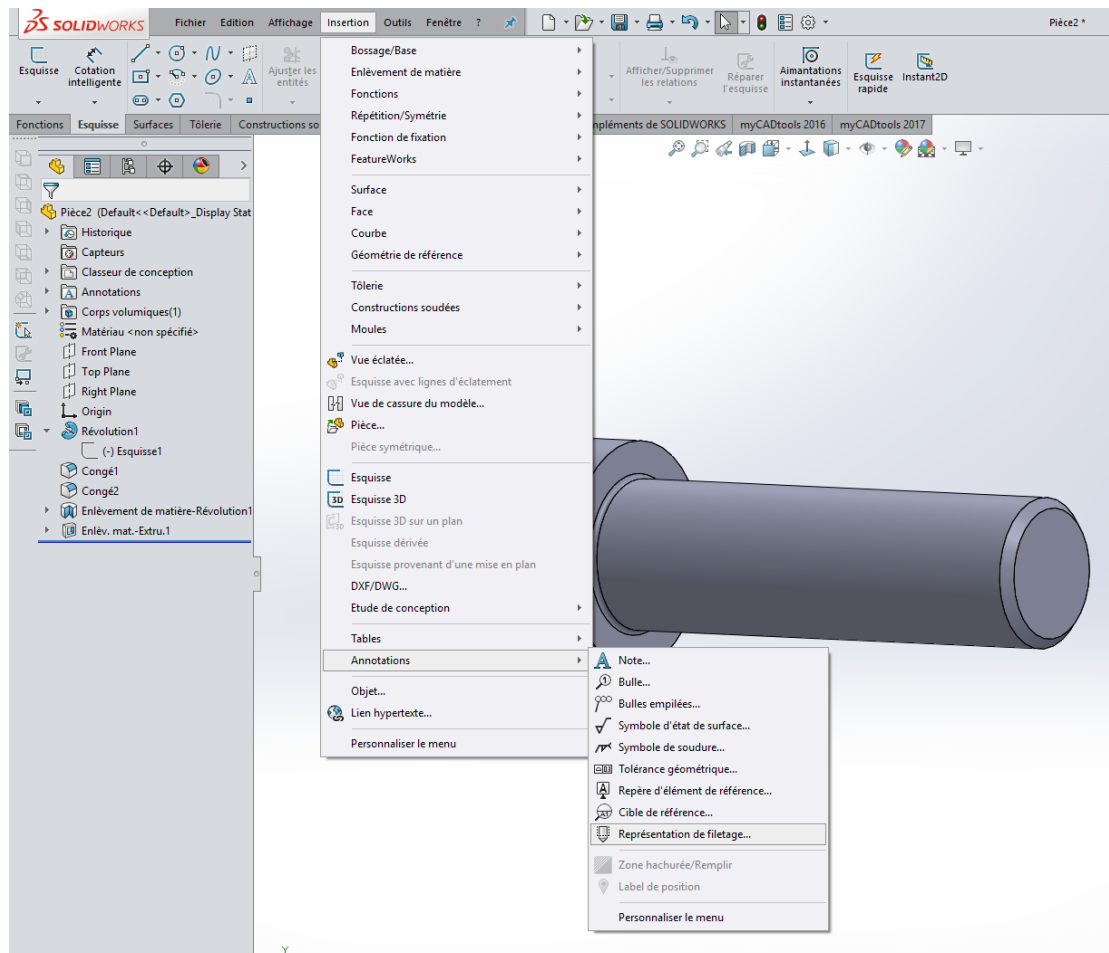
SOLIDWORKS Fichier Edition Affichage Insertion Outils Fenêtre ?

Pièce2 *

Esquisse
Cotation intelligente
Ajuster les entités
Afficher/Supprimer les relations
Réparer l'esquisse
Aimantations instantanées
Esquisse rapide
Instant2D

Fonctions Esquisse Surfaces Tôlerie Constructions so
pléments de SOLIDWORKS myCADtools 2016 myCADtools 2017

Pièce2 (Default<<Default>_Display Stat
Historique
Capteurs
Classeur de conception
Annotations
Corps volumiques(1)
Matériau <non spécifié>
Front Plane
Top Plane
Right Plane
Origin
Révolution1
(-) Esquisse1
Congé1
Congé2
Enlèvement de matière-Révolution1
Enlév. mat.-Extru.1

Bossage/Base
Enlèvement de matière
Fonctions
Répétition/Symétrie
Fonction de fixation
FeatureWorks
Surface
Face
Courbe
Géométrie de référence
Tôlerie
Constructions soudées
Moules
Vue éclatée...
Esquisse avec lignes d'éclatement
Vue de cassure du modèle...
Pièce...
Pièce symétrique...
Esquisse
Esquisse 3D
Esquisse 3D sur un plan
Esquisse dérivée
Esquisse provenant d'une mise en plan
DXF/DWG...
Etude de conception
Tables
Annotations
Objet...
Lien hypertexte...
Personnaliser le menu

Note...
Bulle...
Bulles empilées...
Symbole d'état de surface...
Symbole de soudure...
Tolérance géométrique...
Repère d'élément de référence...
Cible de référence...
Représentation de filetage...
Zone hachurée/Remplir
Label de position
Personnaliser le menu

Y